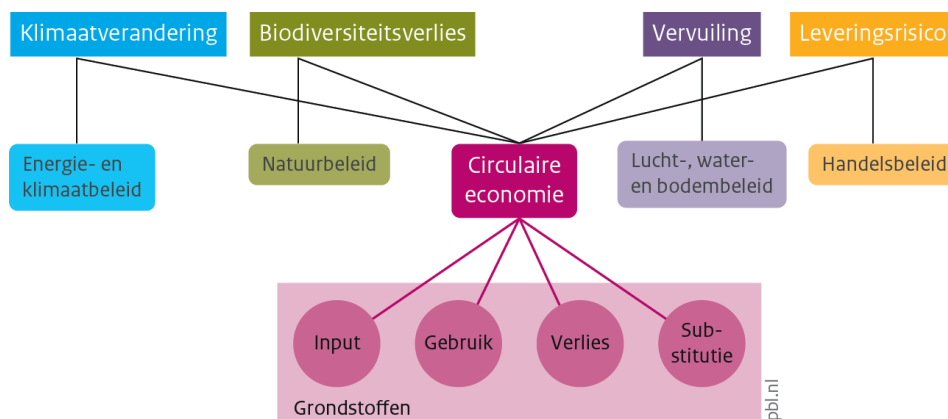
Klimaatverandering

Biodiversiteitsverlies

Vervuiling

Leveringsrisico

Energie- en klimaatbeleid

Natuurbeleid

Circulaire economie

Lucht-, water- en bodembeleid

Handelsbeleid

Input

Gebruik

Verlies

Substitutie

Grondstoffen

pbl.nl